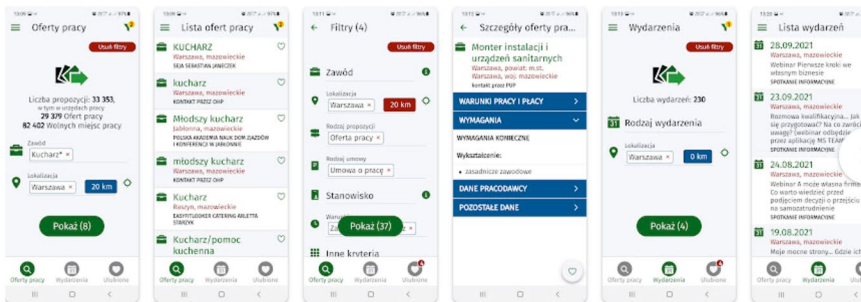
Oferty pracy

Usuń filtry

Liczba propozycji: 33 353, w tym w urzędach pracy
29 379 Ofert pracy
82 402 Wolnych miejsc pracy

Zawód
Kucharz* ×

Lokalizacja
Warszawa ×
20 km

Pokaż (8)

Oferty pracy
Wydarzenia
Ulubione

Lista ofert pracy

KUCHARZ
Warszawa, mazowieckie
SEJA SEBASTIAN JANICZEK

kucharz
Warszawa, mazowieckie
KONTAKT PRZEZ OHP

Młodszy kucharz
Jabłonna, mazowieckie
POLSKA AKADEMIA NAUK DOM ZJAZDÓW I KONFERENCJI W JABŁONNIE

młodszy kucharz
Warszawa, mazowieckie

Kucharz
Raszyn, mazowieckie
EASYNTUSIOKER CATERING ARLETTA STARZYK

Kucharz/pomoc kuchenna

Oferty pracy
Wydarzenia
Ulubione

Filtry (4)

Usuń filtry

Zawód

Lokalizacja
Warszawa ×
20 km

Rodzaj propozycji
Oferta pracy ×

Rodzaj umowy
Umowa o pracę ×

Stanowisko

Pokaż (37)

Inne kryteria

Oferty pracy
Wydarzenia
Ulubione

Szczegóły oferty pra...

Monter instalacji i urządzeń sanitarnych
Warszawa, powiat: m.st. Warszawa, woj. mazowieckie
Kontakt przez PUP

WARUNKI PRACY I PŁACY

WYMAGANIA

WYMAGANIA KONIECZNE

Wykształcenie:
• zasadnicze zawodowe

DANE PRACODAWCY

POZOSTAŁE DANE

Wydarzenia

Usuń filtry

Liczba wydarzeń: 230

Rodzaj wydarzenia

Lokalizacja
Warszawa ×
0 km

Pokaż (4)

Oferty pracy
Wydarzenia
Ulubione

Lista wydarzeń

28.09.2021
Warszawa, mazowieckie
Webinar Pierwsze kroki we własnym biznesie
SPOTKANIE INFORMACYJNE

23.09.2021
Warszawa, mazowieckie
Rozmowa kwalifikacyjna... Jak się przygotować? Na co zwrócić uwagę? (webinar odbędzie się przez aplikację MS TEAMS)
SPOTKANIE INFORMACYJNE

24.08.2021
Warszawa, mazowieckie
Webinar A może własna firma? Co warto wiedzieć przed podjęciem decyzji o przejściu na samozatrudnienie
SPOTKANIE INFORMACYJNE

19.08.2021
Warszawa, mazowieckie
Moje mocne strony... Gdzie i jak

Oferty pracy
Wydarzenia
Ulubione